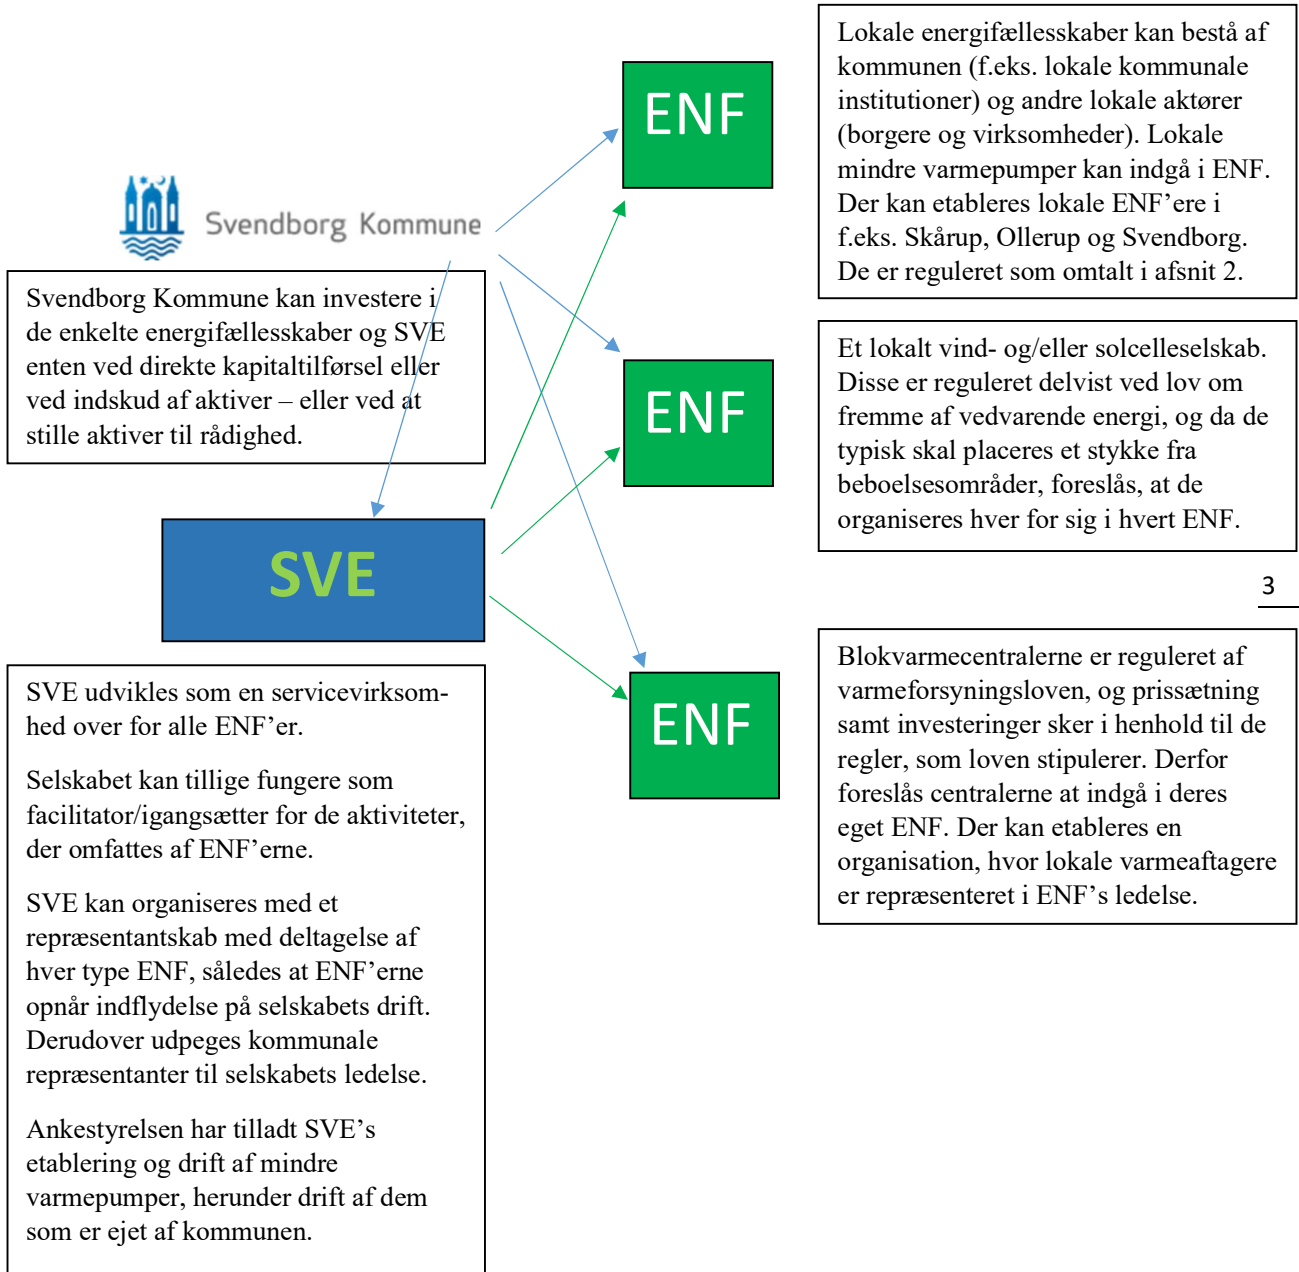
Svendborg Kommune

Svendborg Kommune kan investere i de enkelte energifællesskaber og SVE enten ved direkte kapitaltilførsel eller ved indskud af aktiver – eller ved at stille aktiver til rådighed.

SVE

SVE udvikles som en servicevirksomhed over for alle ENF'er.

Selskabet kan tillige fungere som facilitator/igangsætter for de aktiviteter, der omfattes af ENF'erne.

SVE kan organiseres med et repræsentantskab med deltagelse af hver type ENF, således at ENF'erne opnår indflydelse på selskabets drift. Derudover udpeges kommunale repræsentanter til selskabets ledelse.

Ankestyrelsen har tilladt SVE's etablering og drift af mindre varmepumper, herunder drift af dem som er ejet af kommunen.

ENF

ENF

ENF

Lokale energifællesskaber kan bestå af kommunen (f.eks. lokale kommunale institutioner) og andre lokale aktører (borgere og virksomheder). Lokale mindre varmepumper kan indgå i ENF. Der kan etableres lokale ENF'ere i f.eks. Skårup, Ollerup og Svendborg. De er reguleret som omtalt i afsnit 2.

Et lokalt vind- og/eller solcelleselskab. Disse er reguleret delvist ved lov om fremme af vedvarende energi, og da de typisk skal placeres et stykke fra beboelsesområder, foreslås, at de organiseres hver for sig i hvert ENF.

3

Blokvarmecentralerne er reguleret af varmeforsyningsloven, og prissætning samt investeringer sker i henhold til de regler, som loven stipulerer. Derfor foreslås centralerne at indgå i deres eget ENF. Der kan etableres en organisation, hvor lokale varmeaftagere er repræsenteret i ENF's ledelse.